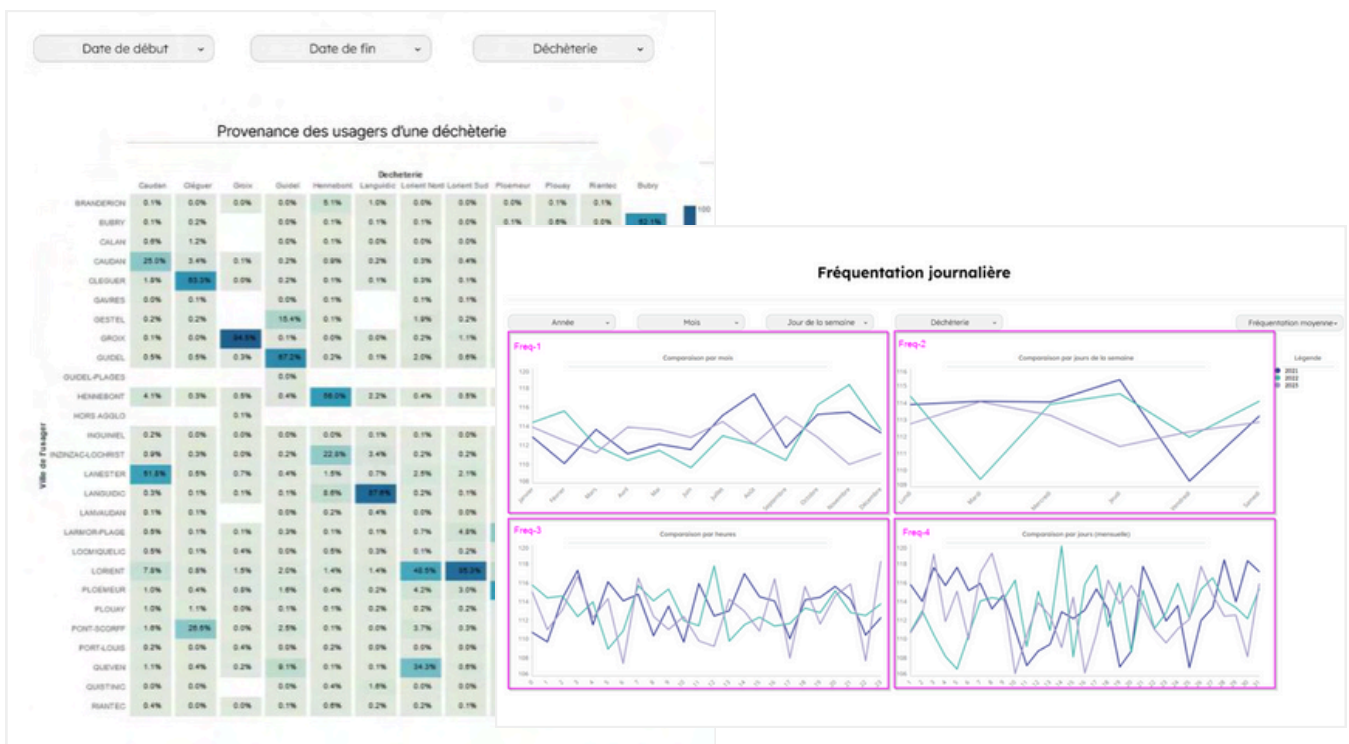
Date de début
Date de fin
Déchèterie

Provenance des usagers d'une déchèterie

Dechetterie

| | Caudan | Cléguer | Groix | Guidel | Hennebont | Languidic | Lorient Nord | Lorient Sud | Ploemeur | Plouay | Riantec | Bubry |
|---|---|---|---|---|---|---|---|---|---|---|---|---|
| BRANDERION | 0.1% | 0.0% | 0.0% | 0.0% | 5.1% | 1.0% | 0.0% | 0.0% | 0.0% | 0.1% | 0.1% | |
| BUBRY | 0.1% | 0.2% | | 0.0% | 0.1% | 0.1% | 0.1% | 0.0% | 0.1% | 0.8% | 0.0% | 82.1% |
| CALAN | 0.6% | 1.2% | | 0.0% | 0.1% | 0.0% | 0.0% | 0.0% | | | | |
| CAUDAN | 25.0% | 3.4% | 0.1% | 0.2% | 0.8% | 0.2% | 0.3% | 0.4% | | | | |
| CLEGUER | 1.8% | 63.3% | 0.0% | 0.2% | 0.1% | 0.1% | 0.3% | 0.1% | | | | |
| GAVRES | 0.0% | 0.1% | | 0.0% | 0.1% | | 0.1% | 0.1% | | | | |
| GESTEL | 0.2% | 0.2% | | 15.4% | 0.1% | | 1.8% | 0.2% | | | | |
| GROIX | 0.1% | 0.0% | 94.5% | 0.1% | 0.0% | 0.0% | 0.2% | 1.1% | | | | |
| GUIDEL | 0.5% | 0.5% | 0.3% | 67.2% | 0.2% | 0.1% | 2.0% | 0.6% | | | | |
| GUIDEL-PLAGES | | | | 0.0% | | | | | | | | |
| HENNEBONT | 4.1% | 0.3% | 0.5% | 0.4% | 56.0% | 2.2% | 0.4% | 0.5% | | | | |
| HORS AGGLO | | | 0.1% | | | | | | | | | |
| INGUINIEL | 0.2% | 0.0% | 0.0% | 0.0% | 0.0% | 0.1% | 0.1% | 0.0% | | | | |
| INZINZAC-LOCHRIST | 0.9% | 0.3% | 0.0% | 0.2% | 22.8% | 3.4% | 0.2% | 0.2% | | | | |
| LANESTER | 51.8% | 0.6% | 0.7% | 0.4% | 1.5% | 0.7% | 2.6% | 2.1% | | | | |
| LANGUIDIC | 0.3% | 0.1% | 0.1% | 0.1% | 8.6% | 87.6% | 0.2% | 0.1% | | | | |
| LANVAUDAN | 0.1% | 0.1% | | 0.0% | 0.2% | 0.4% | 0.0% | 0.0% | | | | |
| LARMOR-PLAGE | 0.5% | 0.1% | 0.1% | 0.3% | 0.1% | 0.1% | 0.7% | 4.8% | | | | |
| LOCMIQUELIC | 0.5% | 0.1% | 0.4% | 0.0% | 0.5% | 0.3% | 0.1% | 0.2% | | | | |
| LORIENT | 7.8% | 0.8% | 1.5% | 2.0% | 1.4% | 1.4% | 46.5% | 85.3% | | | | |
| PLOEMEUR | 1.0% | 0.4% | 0.8% | 1.6% | 0.4% | 0.2% | 4.2% | 3.0% | | | | |
| PLOUAY | 1.0% | 1.1% | 0.0% | 0.1% | 0.1% | 0.2% | 0.2% | 0.2% | | | | |
| PONT-SCORFF | 1.6% | 26.6% | 0.0% | 2.5% | 0.1% | 0.0% | 3.7% | 0.3% | | | | |
| PORT-LOUIS | 0.2% | 0.0% | 0.4% | 0.0% | 0.2% | 0.0% | 0.0% | 0.0% | | | | |
| QUEVEN | 1.1% | 0.4% | 0.2% | 8.1% | 0.1% | 0.1% | 34.3% | 0.6% | | | | |
| QUISTINIC | 0.0% | 0.0% | | 0.0% | 0.4% | 1.6% | 0.0% | 0.0% | | | | |
| RIANTEC | 0.4% | 0.0% | 0.0% | 0.1% | 0.6% | 0.2% | 0.2% | 0.1% | | | | |

Ville de l'usager
100

Fréquentation journalière

Année
Mois
Jour de la semaine
Déchèterie
Fréquentation moyenne

Freq-1
Comparaison par mois
Janvier Février Mars Avril Mai Juin Juillet Août Septembre Octobre Novembre Décembre

Freq-2
Comparaison par jours de la semaine
Lundi Mardi Mercredi Jeudi Vendredi Samedi

Légende
2021
2022
2023

Freq-3
Comparaison par heures

Freq-4
Comparaison par jours (mensuelle)